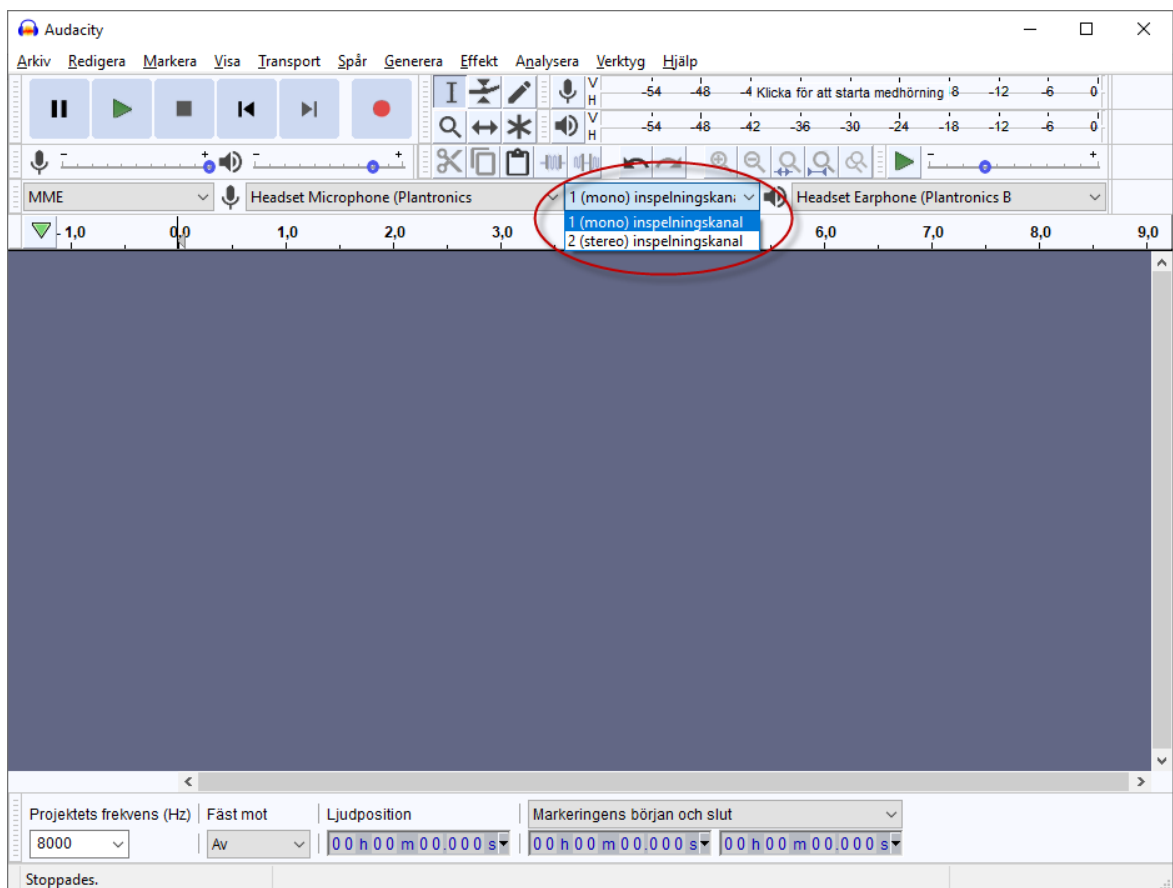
Audacity

Arkiv Redigera Markera Visa Transport Spår Generera Effekt Analysera Verktyg Hjälp

V
H
-54 -48 -4 Klicka för att starta medhörning 8 -12 -6 0
V
H
-54 -48 -42 -36 -30 -24 -18 -12 -6 0

MME
Headset Microphone (Plantronics
1 (mono) inspelningskana
1 (mono) inspelningskanal
2 (stereo) inspelningskanal
Headset Earphone (Plantronics B

-1,0 0,0 1,0 2,0 3,0 6,0 7,0 8,0 9,0

Projektets frekvens (Hz) Fäst mot Ljudposition Markeringens början och slut
8000 Av 00 h 00 m 00.000 s 00 h 00 m 00.000 s 00 h 00 m 00.000 s

Stoppades.